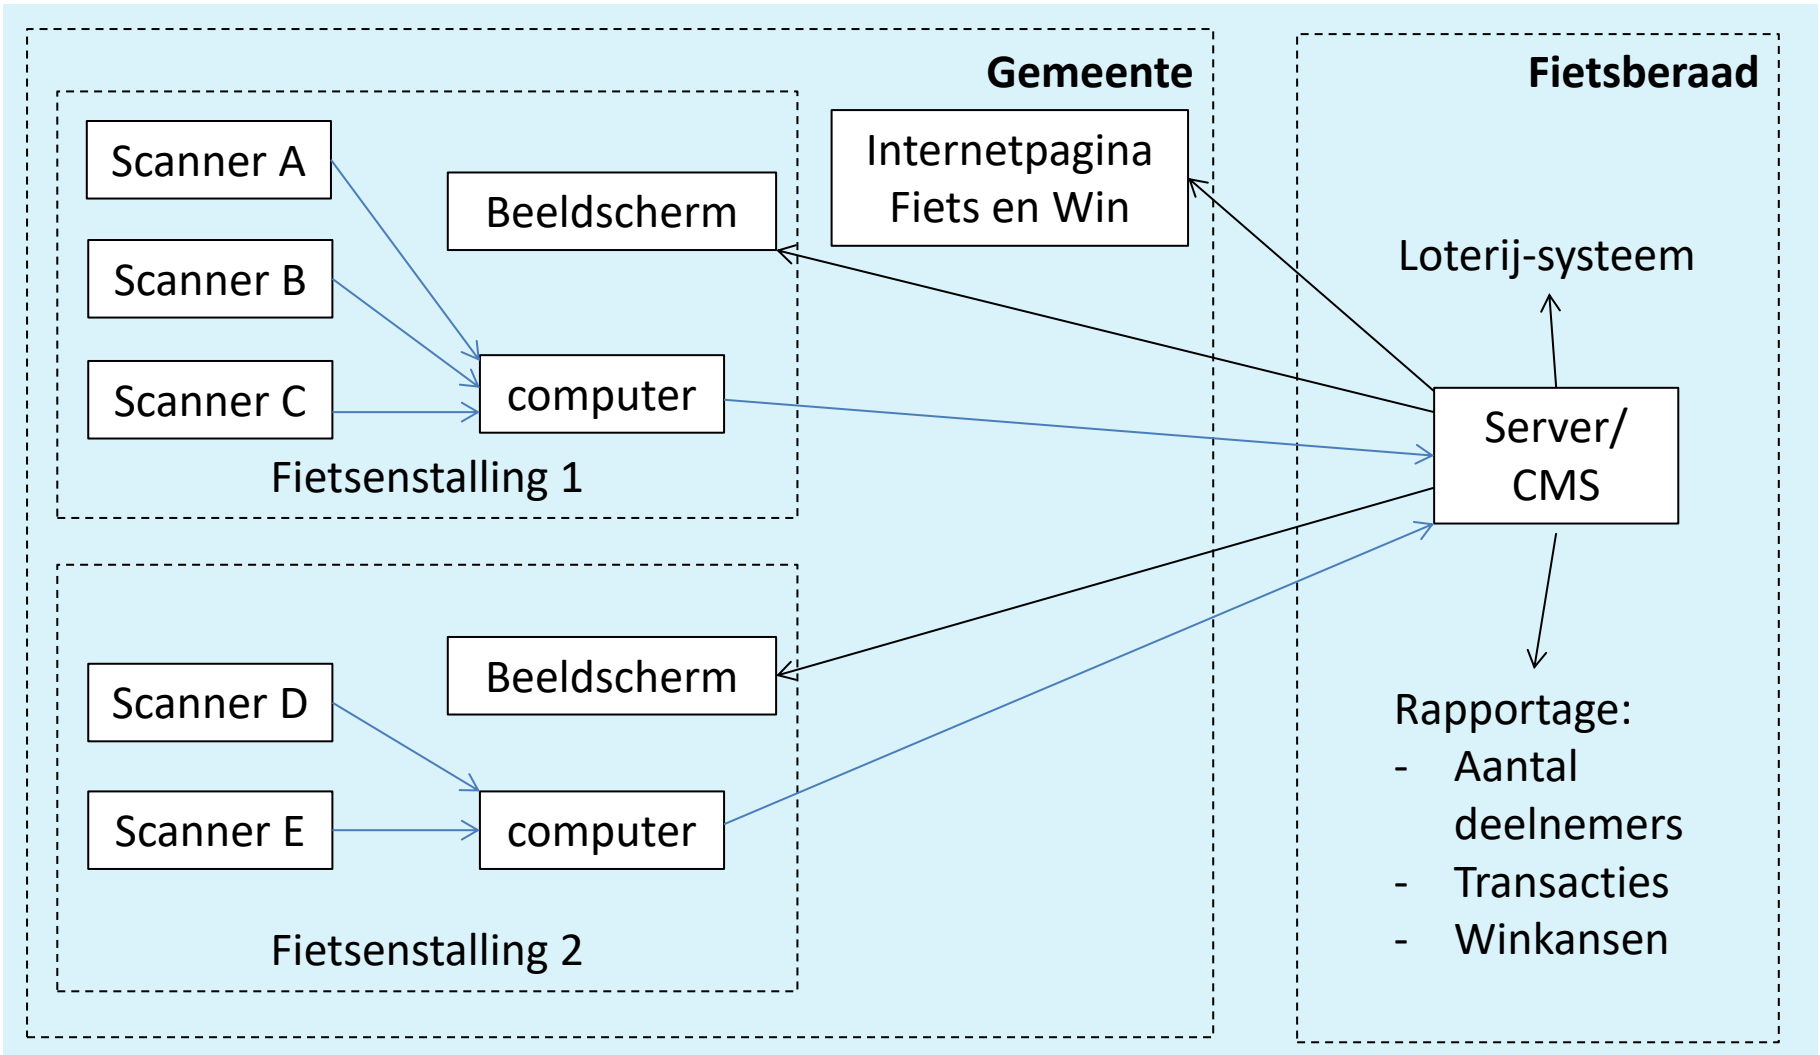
Gemeente

Scanner A

Scanner B

Scanner C

Beeldscherm

computer

Fietsenstalling 1

Internetpagina Fiets en Win

Scanner D

Scanner E

Beeldscherm

computer

Fietsenstalling 2

Fietsberaad

Loterij-systeem

Server/ CMS

Rapportage:
- Aantal deelnemers
- Transacties
- Winkansen